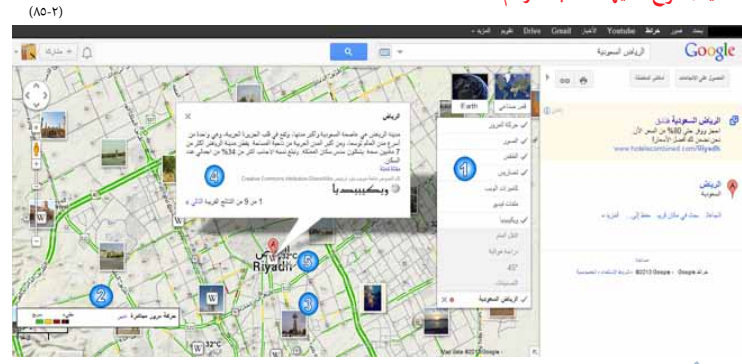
(٨٥-٢)

بحث صور خرائط Youtube الأخبار Gmail Drive تقويم المزيد

Google الرياض السعودية

مشاركة

الحصول على الاتجاهات   حفظ في الخرائط

الرياض السعودية فنادق
احجز روؤم الآن وفر 80% من السعر الأول
www.hotelscombined.com/Riyadh

الرياض
السعودية

الرياض
مدينة الرياض هي عاصمة السعودية وأكبر مدنها، وتقع في قلب الجزيرة العربية. وهي واحدة من أسرع مدن العالم توسعاً، ويبلغ عدد سكان المدينة حسب آخر إحصائية أكثر من 7 ملايين نسمة يشكلون نسبة 34% من إجمالي عدد السكان.
مقالة كاملة
Creative Commons Attribution-ShareAlike
ويكيبيديا
1 من 9 من النتائج الحالية التالي »

قمر صناعي   Earth
حركة المرور
الصور
الطقس
تصاوير
كاميرات الويب
ملفات فيديو
ويكيبيديا
الرياض السعودية

1
2
3
4
5

Riyadh

حركة مرور مباشرة

32°C